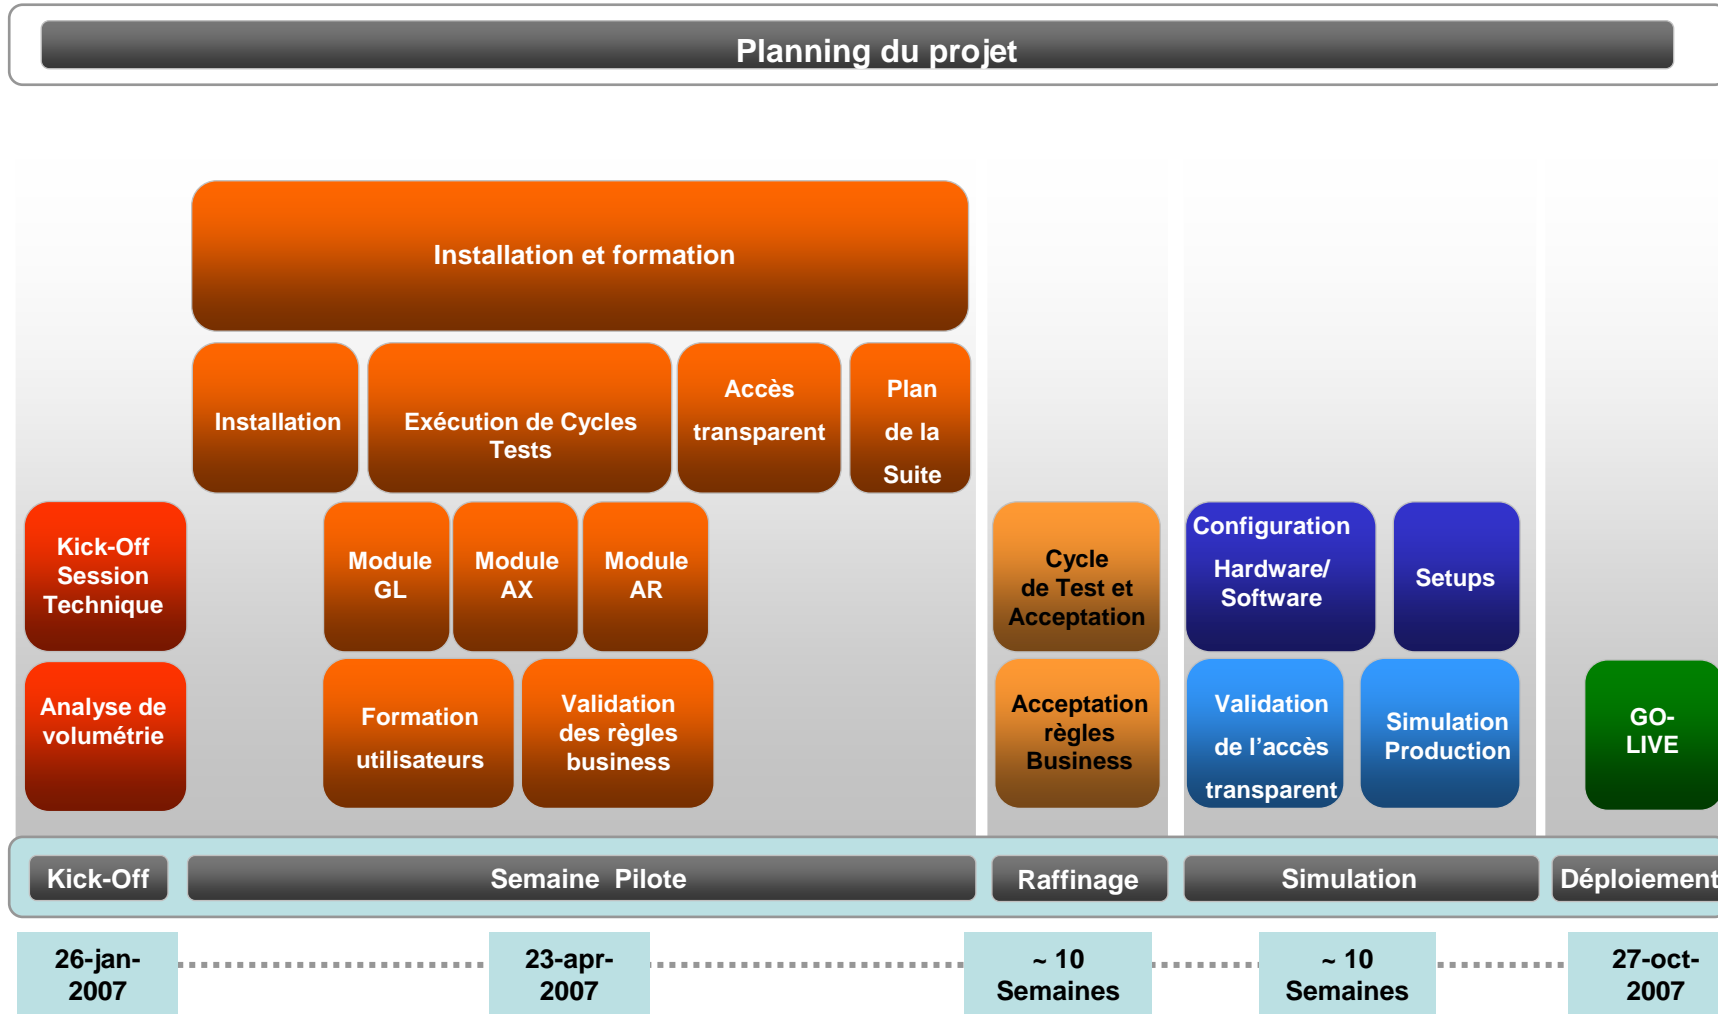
Planning du projet

Installation et formation

Installation

Exécution de Cycles Tests

Accès transparent

Plan de la Suite

Kick-Off Session Technique

Module GL

Module AX

Module AR

Cycle de Test et Acceptation

Configuration Hardware/ Software

Setups

Analyse de volumétrie

Formation utilisateurs

Validation des règles business

Acceptation règles Business

Validation de l'accès transparent

Simulation Production

GO-LIVE

Kick-Off

Semaine Pilote

Raffinage

Simulation

Déploiement

26-jan-2007

23-apr-2007

~ 10 Semaines

~ 10 Semaines

27-oct-2007